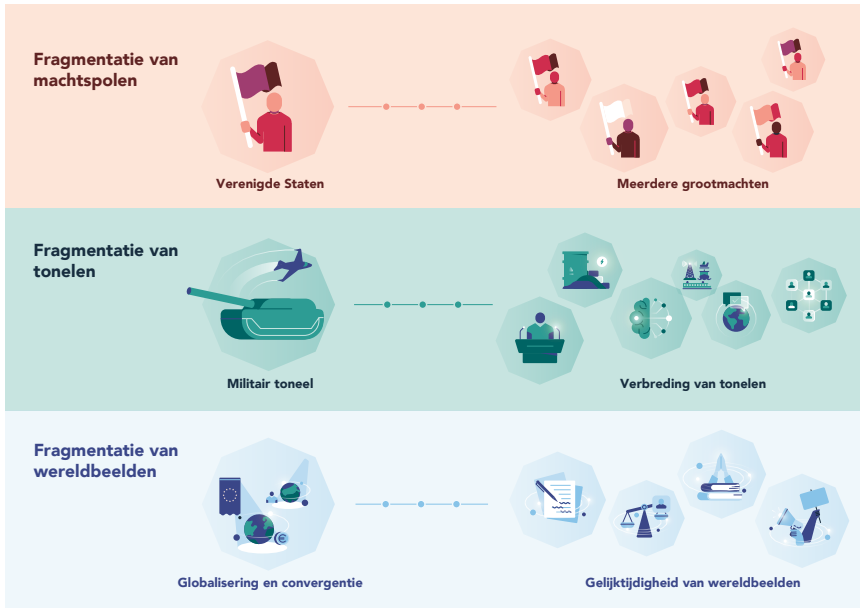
Fragmentatie van machtspolen

Verenigde Staten

Meerdere grootmachten

Fragmentatie van tonelen

Militair toneel

Verbreding van tonelen

Fragmentatie van wereldbeelden

Globalisering en convergentie

Gelijktijdigheid van wereldbeelden